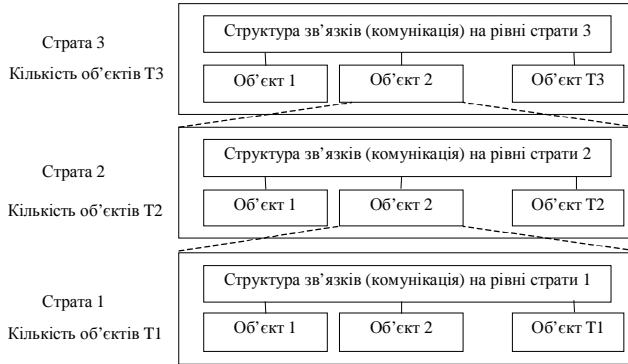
Страта 3
Кількість об’єктів Т3

Структура зв’язків (комунікація) на рівні страти 3

Об’єкт 1

Об’єкт 2

Об’єкт Т3

Страта 2
Кількість об’єктів Т2

Структура зв’язків (комунікація) на рівні страти 2

Об’єкт 1

Об’єкт 2

Об’єкт Т2

Страта 1
Кількість об’єктів Т1

Структура зв’язків (комунікація) на рівні страти 1

Об’єкт 1

Об’єкт 2

Об’єкт Т1